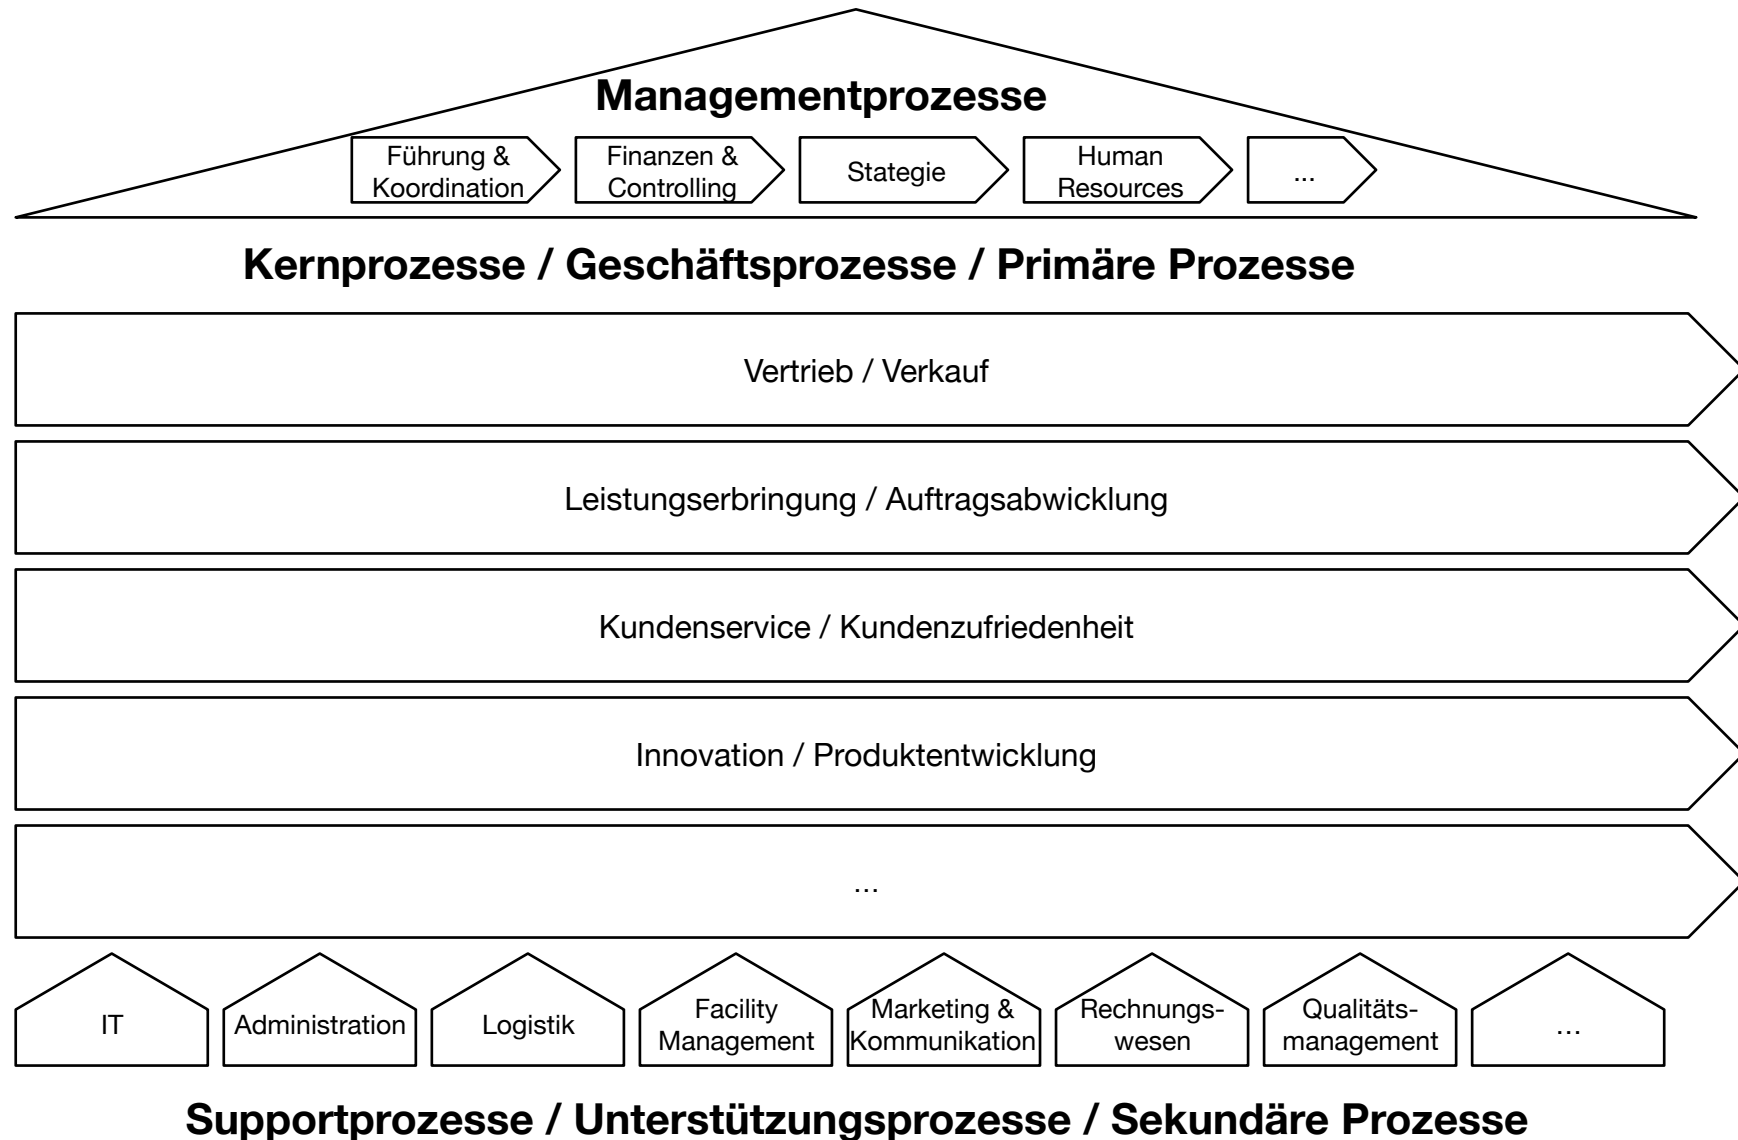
Managementprozesse

Führung & Koordination

Finanzen & Controlling

Stategie

Human Resources

...

Kernprozesse / Geschäftsprozesse / Primäre Prozesse

Vertrieb / Verkauf

Leistungserbringung / Auftragsabwicklung

Kundenservice / Kundenzufriedenheit

Innovation / Produktentwicklung

...

IT

Administration

Logistik

Facility Management

Marketing & Kommunikation

Rechnungswesen

Qualitätsmanagement

...

Supportprozesse / Unterstützungsprozesse / Sekundäre Prozesse